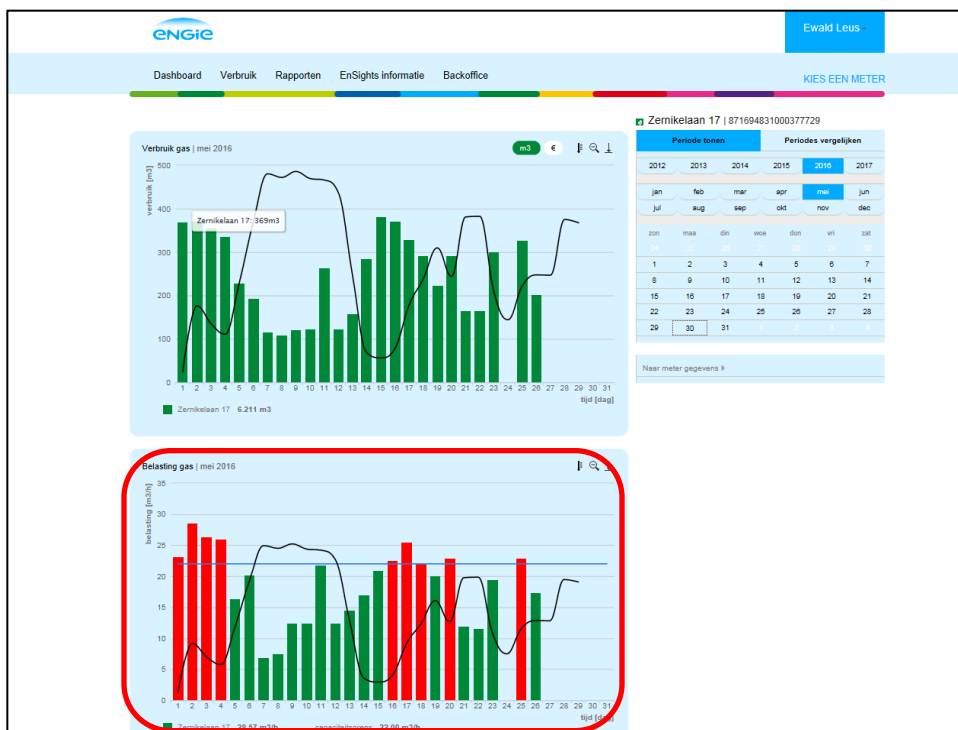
ENGIE

Ewald Leus

Dashboard Verbruik Rapporten EnSights informatie Backoffice

KIES EEN METER

Verbruik gas | mei 2016

m3 €

verbruik [m3]

500
400
300
200
100
0

Zernikelaan 17: 369m3

1 2 3 4 5 6 7 8 9 10 11 12 13 14 15 16 17 18 19 20 21 22 23 24 25 26 27 28 29 30 31

tijd [dag]

Zernikelaan 17 6.211 m3

Zernikelaan 17 | 871694831000377729

| Periode tonen | Periodes vergelijken |
|---|---|

| 2012 | 2013 | 2014 | 2015 | 2016 | 2017 |
|---|---|---|---|---|---|

| jan | feb | mar | apr | mei | jun |
|---|---|---|---|---|---|
| jul | aug | sep | okt | nov | dec |

| zon | maa | din | woe | don | vri | zat |
|---|---|---|---|---|---|---|
| 24 | 25 | 26 | 27 | 28 | 29 | 30 |
| 1 | 2 | 3 | 4 | 5 | 6 | 7 |
| 8 | 9 | 10 | 11 | 12 | 13 | 14 |
| 15 | 16 | 17 | 18 | 19 | 20 | 21 |
| 22 | 23 | 24 | 25 | 26 | 27 | 28 |
| 29 | 30 | 31 | 1 | 2 | 3 | 4 |

Naar meter gegevens ▸

Belasting gas | mei 2016

belasting [m3/h]

35
30
25
20
15
10
5
0

1 2 3 4 5 6 7 8 9 10 11 12 13 14 15 16 17 18 19 20 21 22 23 24 25 26 27 28 29 30 31

Zernikelaan 17 28,57 m3/h capaciteitsgrens 22,00 m3/h